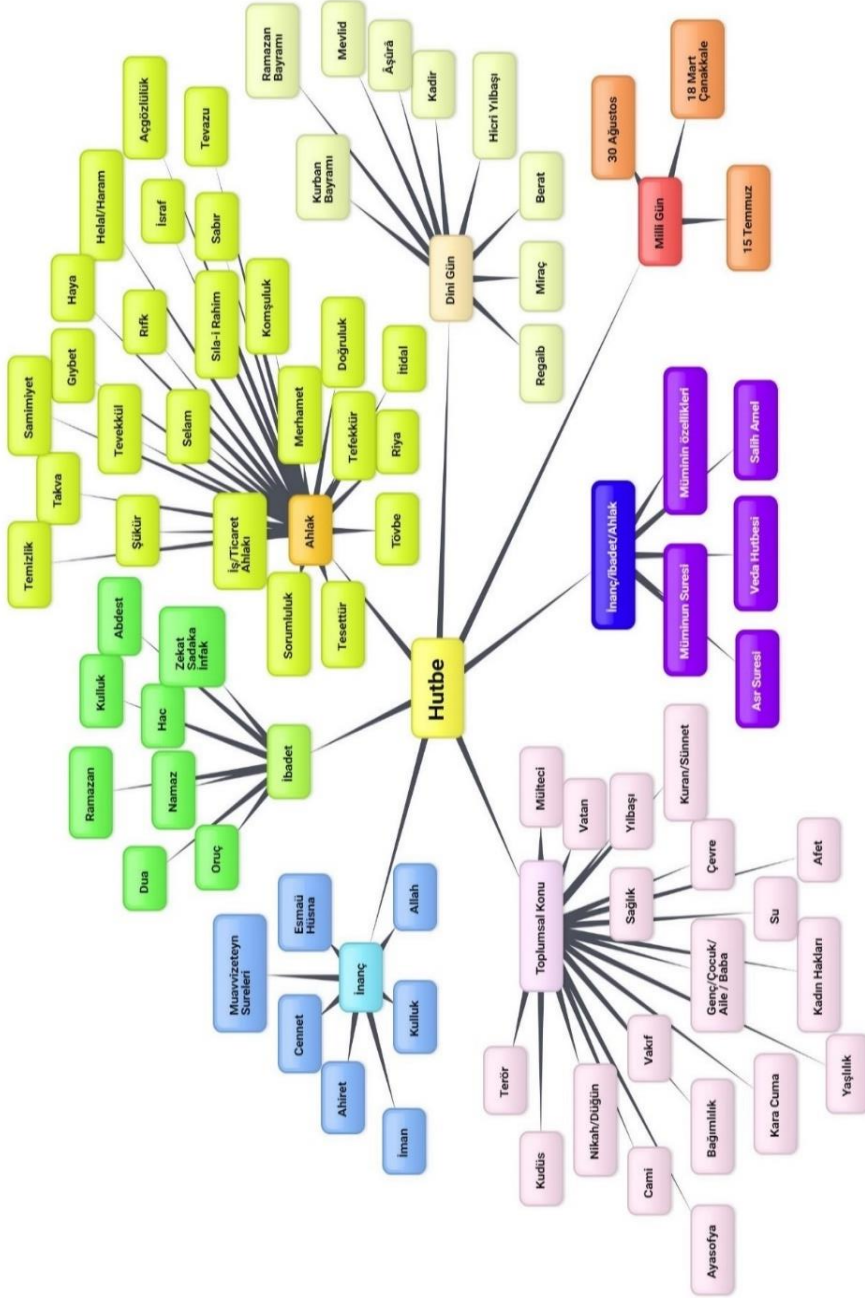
Hutbe

Milli Gün
30 Ağustos
18 Mart Çanakkale
15 Temmuz

Dini Gün
Ramazan Bayramı
Mevlid
Âşûrâ
Kadir
Hicri Yılbaşı
Kurban Bayramı
Berat
Miraç
Regaib

Ahlak
Açgözlülük
Tevazu
Helal/Haram
İsraf
Sabır
Haya
Rıfk
Sıla-i Rahim
Komşuluk
Gıybet
Samimiyet
Tevekkül
Selam
Merhamet
Doğruluk
İtidal
Takva
Şükür
İş/Ticaret Ahlakı
Tefekkür
Riya
Temizlik
Tövbe
Sorumluluk
Tesettür

İbadet
Abdest
Zekat Sadaka İnfak
Kulluk
Hac
Ramazan
Namaz
Dua
Oruç

İnanç
Muavvizeteyn Sureleri
Esmaü Hüsna
Allah
Cennet
Kulluk
Ahiret
İman

İnanç/İbadet/Ahlak
Mümin'in özellikleri
Salih Amel
Müminun Suresi
Veda Hutbesi
Asr Suresi

Toplumsal Konu
Mülteci
Vatan
Yılbaşı
Kuran/Sünnet
Çevre
Sağlık
Afet
Su
Genç/Çocuk/ Aile / Baba
Kadın Hakları
Terör
Vakıf
Kudüs
Nikah/Düğün
Bağımlılık
Kara Cuma
Yaşlılık
Cami
Ayasofya